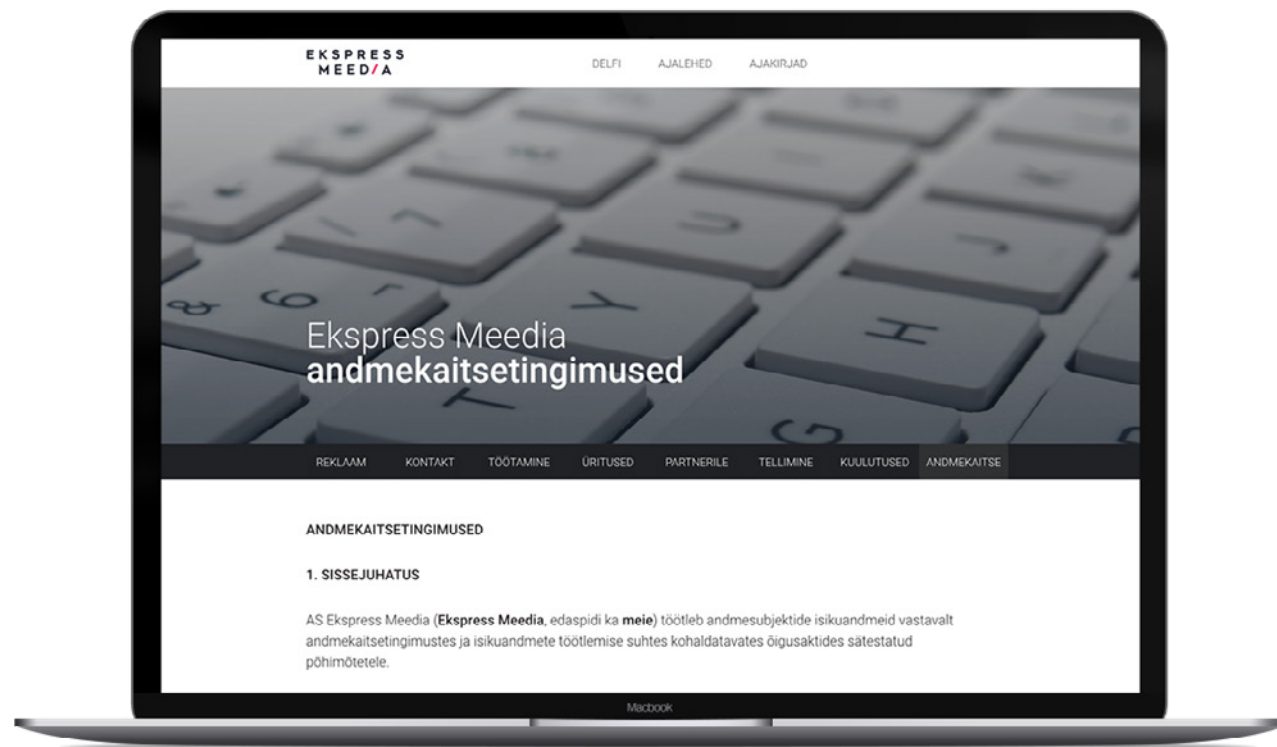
EKSPRESS MEEDIA

DELFI AJALEHED AJAKIRJAD

Ekspress Meedia
andmekaitsetingimused

REKLAAM KONTAKT TÖÖTAMINE ÜRITUSED PARTNERILE TELLIMINE KUULUTUSED ANDMEKAITSE

ANDMEKAITSETINGIMUSED

1. SISSEJUHATUS

AS Ekspress Meedia (**Ekspress Meedia**, edaspidi ka **meie**) töötleb andmesubjektide isikuandmeid vastavalt andmekaitsetingimustes ja isikuandmete töötlemise suhtes kohaldatavates õigusaktides sätestatud põhimõtetele.

Macbook